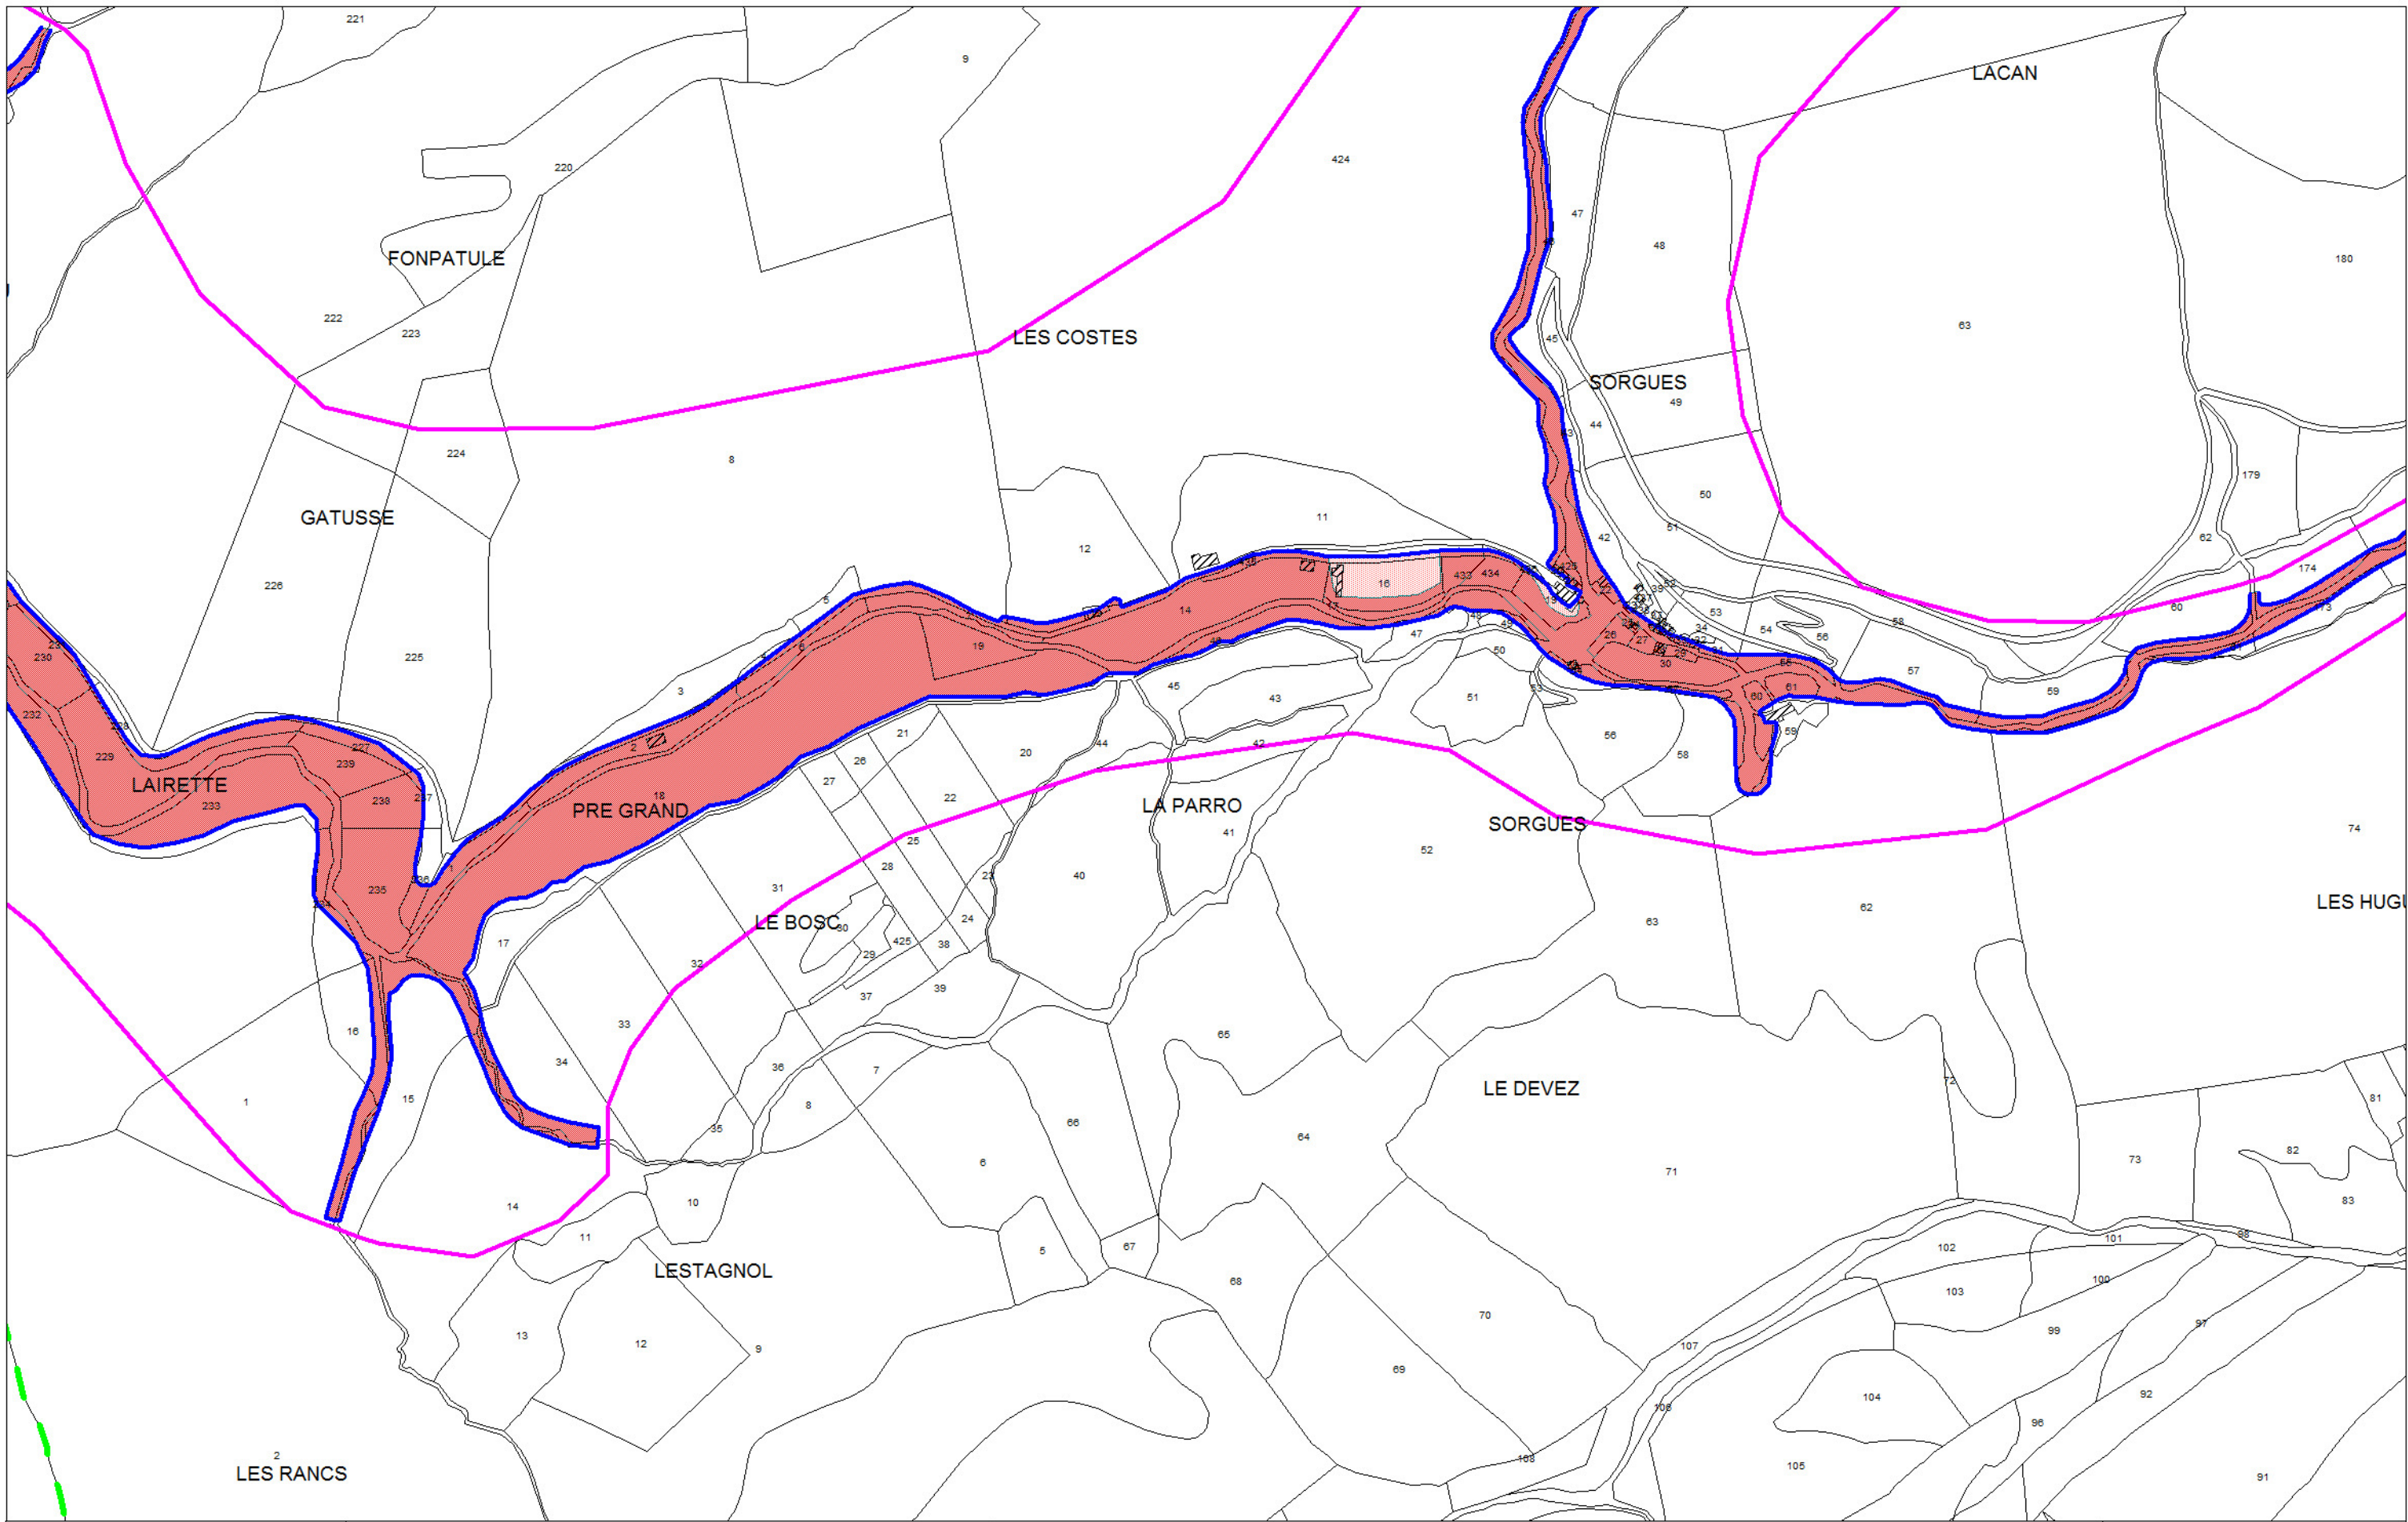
221
9
LACAN
220
424
47
48
180
FONPATULE
63
222
223
LES COSTES
45
SORGUES
49
44
224
8
50
179
GATUSSE
11
51
42
62
12
174
226
16
433
434
53
60
14
47
54
56
58
230
19
5
50
225
59
57
232
3
45
43
51
229
LAIRETTE
233
239
238
227
2
21
18
PRE GRAND
20
44
42
56
58
26
27
22
LA PARRO
41
SORGUES
52
74
235
25
28
40
62
LES HUGU
31
LE BOSC
23
63
17
24
425
38
29
37
39
32
16
33
65
34
36
7
LE DEVEZ
1
15
8
66
81
35
64
73
82
6
71
83
14
10
11
67
102
101
LESTAGNOL
5
68
100
103
13
12
9
70
99
107
69
104
92
108
96
2
LES RANCS
105
91